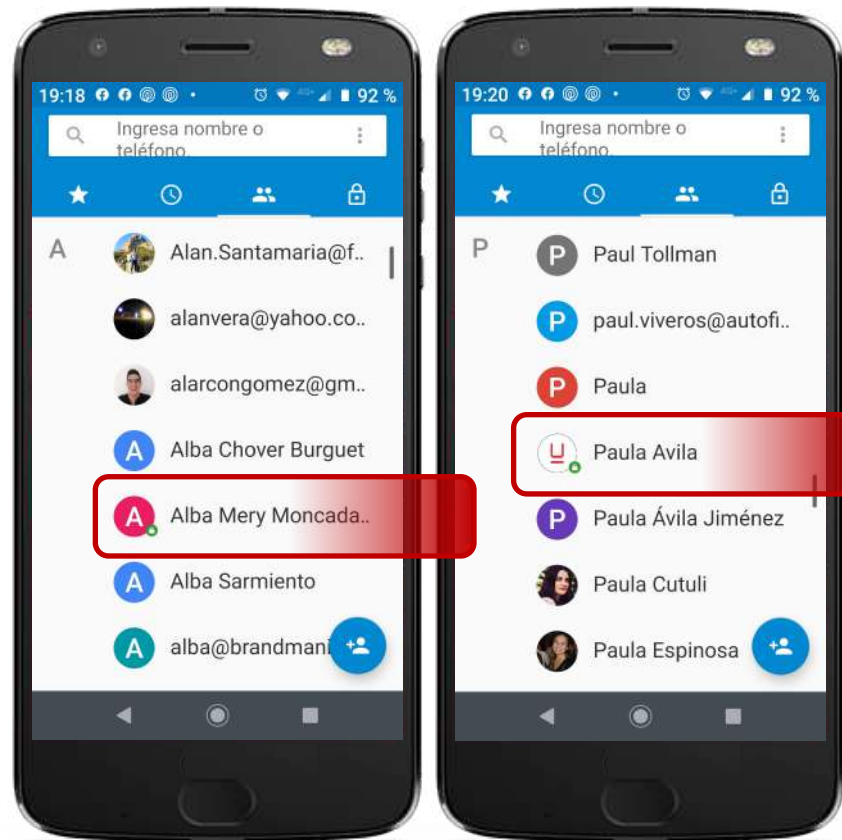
19:18 92 %

Ingresa nombre o teléfono

A

Alan.Santamaria@f..

alanvera@yahoo.co..

alarcongomez@gm..

A Alba Chover Burguet

A Alba Mery Moncada..

A Alba Sarmiento

A alba@brandmani

19:20 92 %

Ingresa nombre o teléfono

P

P Paul Tollman

P paul.viveros@autofi..

P Paula

Paula Avila

P Paula Ávila Jiménez

Paula Cutuli

Paula Espinosa